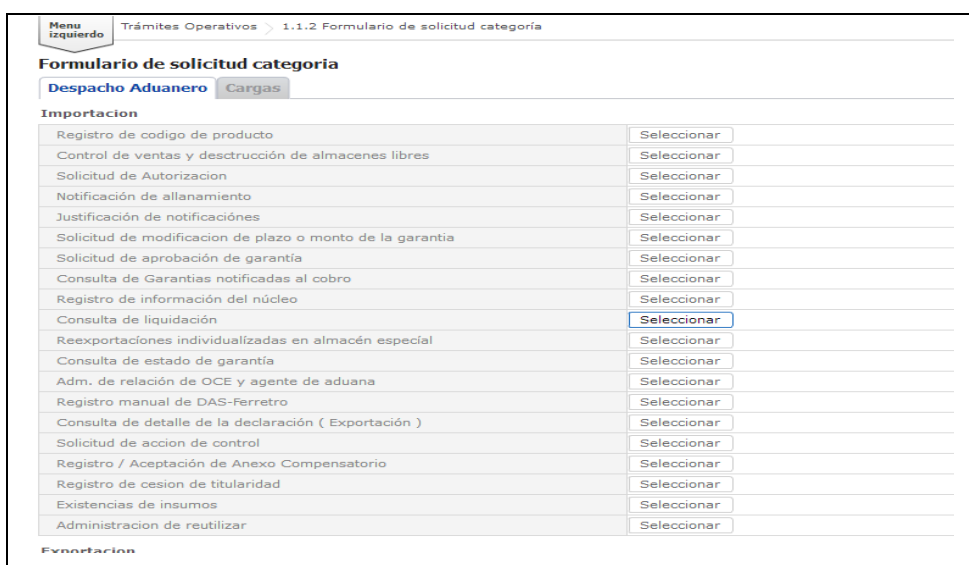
Menu izquierdo | Trámites Operativos > 1.1.2 Formulario de solicitud categoría

Formulario de solicitud categoria

Despacho Aduanero | Cargas

Importacion

| | |
|---|---|
| Registro de codigo de producto | Seleccionar |
| Control de ventas y desctrucción de almacenes libres | Seleccionar |
| Solicitud de Autorizacion | Seleccionar |
| Notificación de allanamiento | Seleccionar |
| Justificación de notificaciónes | Seleccionar |
| Solicitud de modificacion de plazo o monto de la garantia | Seleccionar |
| Solicitud de aprobación de garantía | Seleccionar |
| Consulta de Garantias notificadas al cobro | Seleccionar |
| Registro de información del núcleo | Seleccionar |
| Consulta de liquidación | Seleccionar |
| Reexportaciones individualizadas en almacén especial | Seleccionar |
| Consulta de estado de garantía | Seleccionar |
| Adm. de relación de OCE y agente de aduana | Seleccionar |
| Registro manual de DAS-Ferretro | Seleccionar |
| Consulta de detalle de la declaración ( Exportación ) | Seleccionar |
| Solicitud de accion de control | Seleccionar |
| Registro / Aceptación de Anexo Compensatorio | Seleccionar |
| Registro de cesion de titularidad | Seleccionar |
| Existencias de insumos | Seleccionar |
| Administracion de reutilizar | Seleccionar |

Exportacion